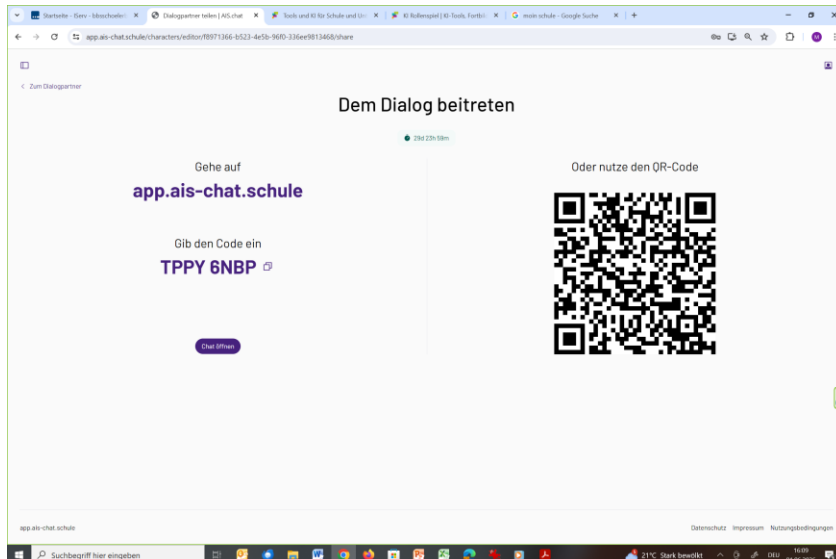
Startseite - Iserv - lduschoolen | Dialogpartner teilen | AIS.chat | Tools und KI für Schule und Un | KI Rollenspiel | KI-Tools, Fortbi | mein schule - Google Suche

app.ais-chat.schule/characters/editor/f8971366-b523-4e5b-96f0-336ee9813468/share

< Zum Dialogpartner

Dem Dialog beitreten

29d 23h 59m

Gehe auf

app.ais-chat.schule

Gib den Code ein

TPPY 6NBP

Chat öffnen

Oder nutze den QR-Code

app.ais-chat.schule

Datenschutz Impressum Nutzungsbedingungen

Suchbegriff hier eingeben

21°C Stark bewölkt DEU 16:09